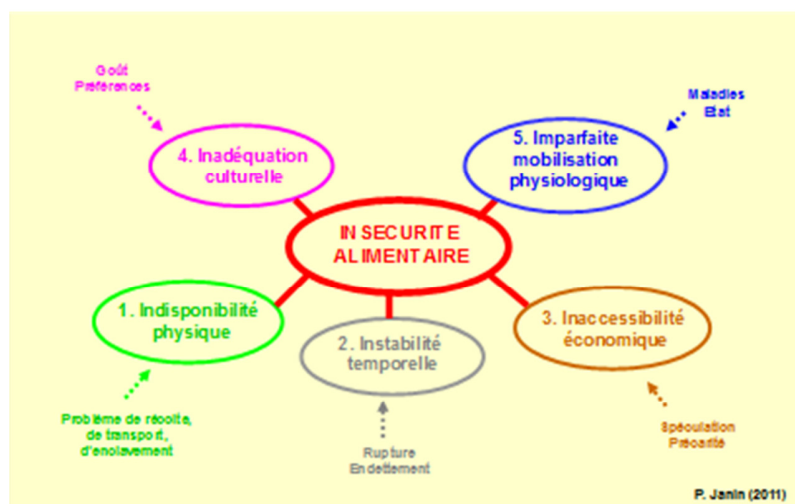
Goût
Préférences

4. Inadéquation culturelle

Maladies
Etat

5. Imparfaite mobilisation physiologique

INSECURITE ALIMENTAIRE

1. Indisponibilité physique

2. Instabilité temporelle

3. Inaccessibilité économique

Problème de récolte, de transport, d'enclavement

Rupture
Endettement

Spéculation
Précarité

P. Janin (2011)